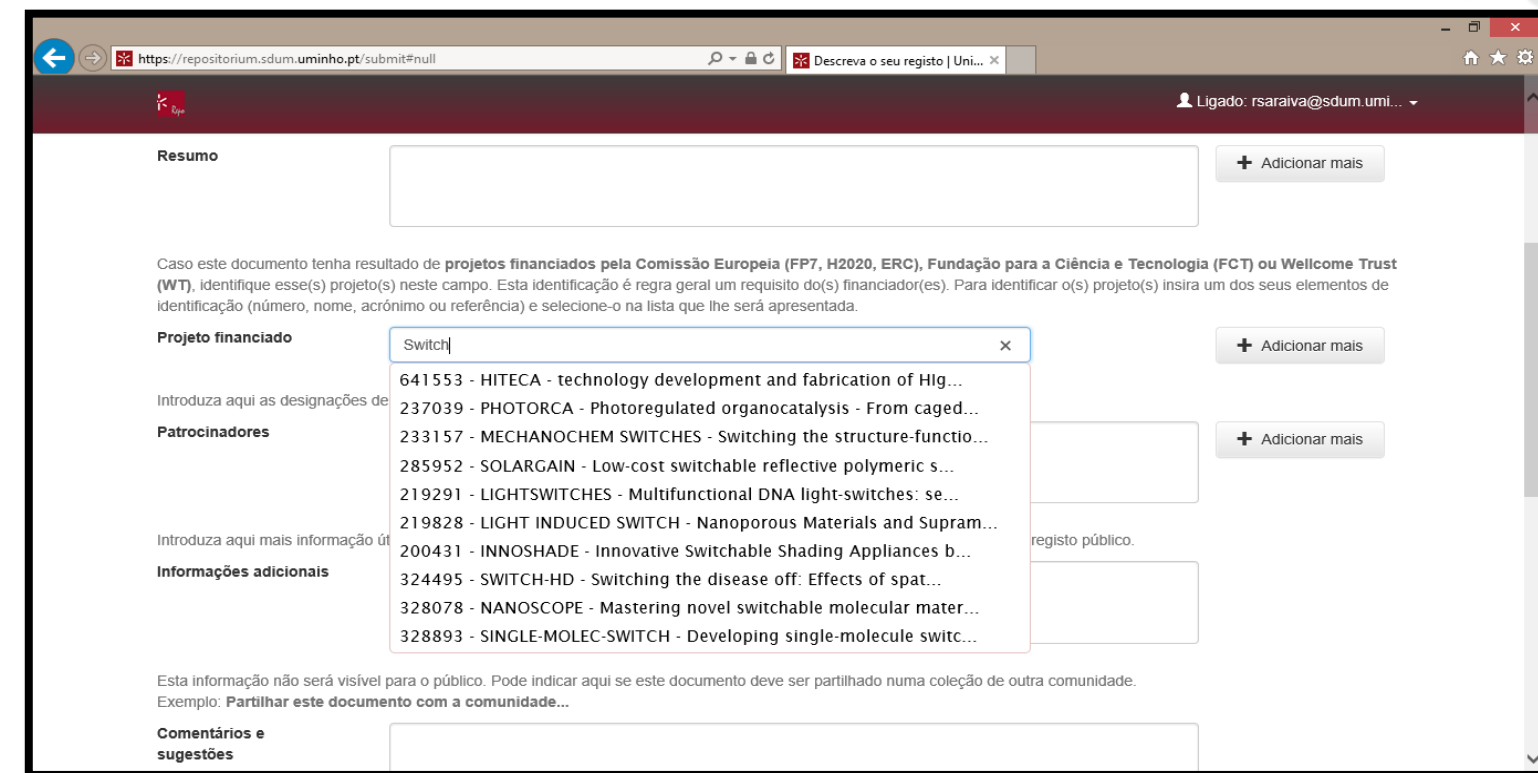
https://repositorium.sdum.uminho.pt/submit#null

Descreva o seu registo | Uni... ×

Ligado: rsaraiva@sdum.umi...

Resumo

Adicionar mais

Caso este documento tenha resultado de **projetos financiados pela Comissão Europeia (FP7, H2020, ERC), Fundação para a Ciência e Tecnologia (FCT) ou Wellcome Trust (WT)**, identifique esse(s) projeto(s) neste campo. Esta identificação é regra geral um requisito do(s) financiador(es). Para identificar o(s) projeto(s) insira um dos seus elementos de identificação (número, nome, acrónimo ou referência) e selecione-o na lista que lhe será apresentada.

Projeto financiado

Switch

×

Adicionar mais

641553 - HITECA - technology development and fabrication of HIg...
237039 - PHOTORCA - Photoregulated organocatalysis - From caged...
233157 - MECHANOCHEM SWITCHES - Switching the structure-functio...
285952 - SOLARGAIN - Low-cost switchable reflective polymeric s...
219291 - LIGHTSWITCHES - Multifunctional DNA light-switches: se...
219828 - LIGHT INDUCED SWITCH - Nanoporous Materials and Supram...
200431 - INNOSHADE - Innovative Switchable Shading Appliances b...
324495 - SWITCH-HD - Switching the disease off: Effects of spat...
328078 - NANOSCOPE - Mastering novel switchable molecular mater...
328893 - SINGLE-MOLEC-SWITCH - Developing single-molecule switc...

Introduza aqui as designações de

Patrocinadores

Adicionar mais

Introduza aqui mais informação út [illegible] registo público.

Informações adicionais

Esta informação não será visível para o público. Pode indicar aqui se este documento deve ser partilhado numa coleção de outra comunidade.
Exemplo: **Partilhar este documento com a comunidade...**

Comentários e sugestões